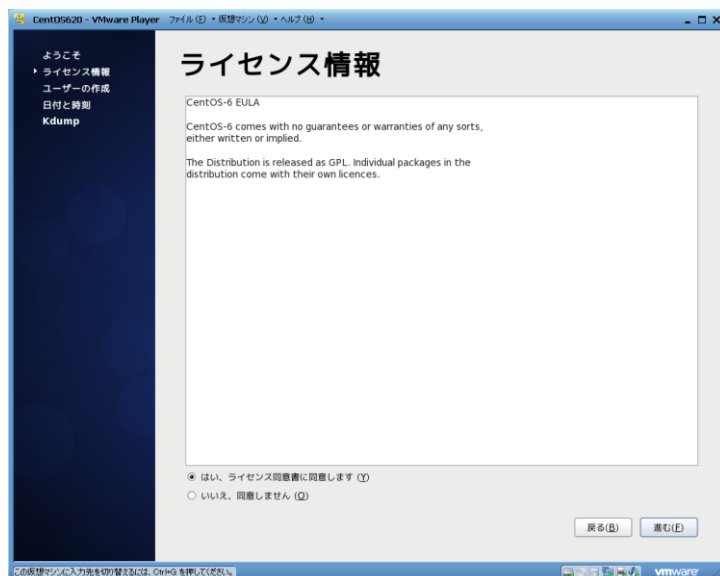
CentOS620 - VMware Player ファイル (F) ▾ 仮想マシン (V) ▾ ヘルプ (H) ▾

ようこそ
▸ ライセンス情報
ユーザーの作成
日付と時刻
Kdump

ライセンス情報

CentOS-6 EULA

CentOS-6 comes with no guarantees or warranties of any sorts, either written or implied.

The Distribution is released as GPL. Individual packages in the distribution come with their own licences.

◉ はい、ライセンス同意書に同意します (Y)
○ いいえ、同意しません (O)

戻る(B) 進む(F)

この仮想マシンに入力先を切り替えるには、Ctrl+G を押してください。

vmware